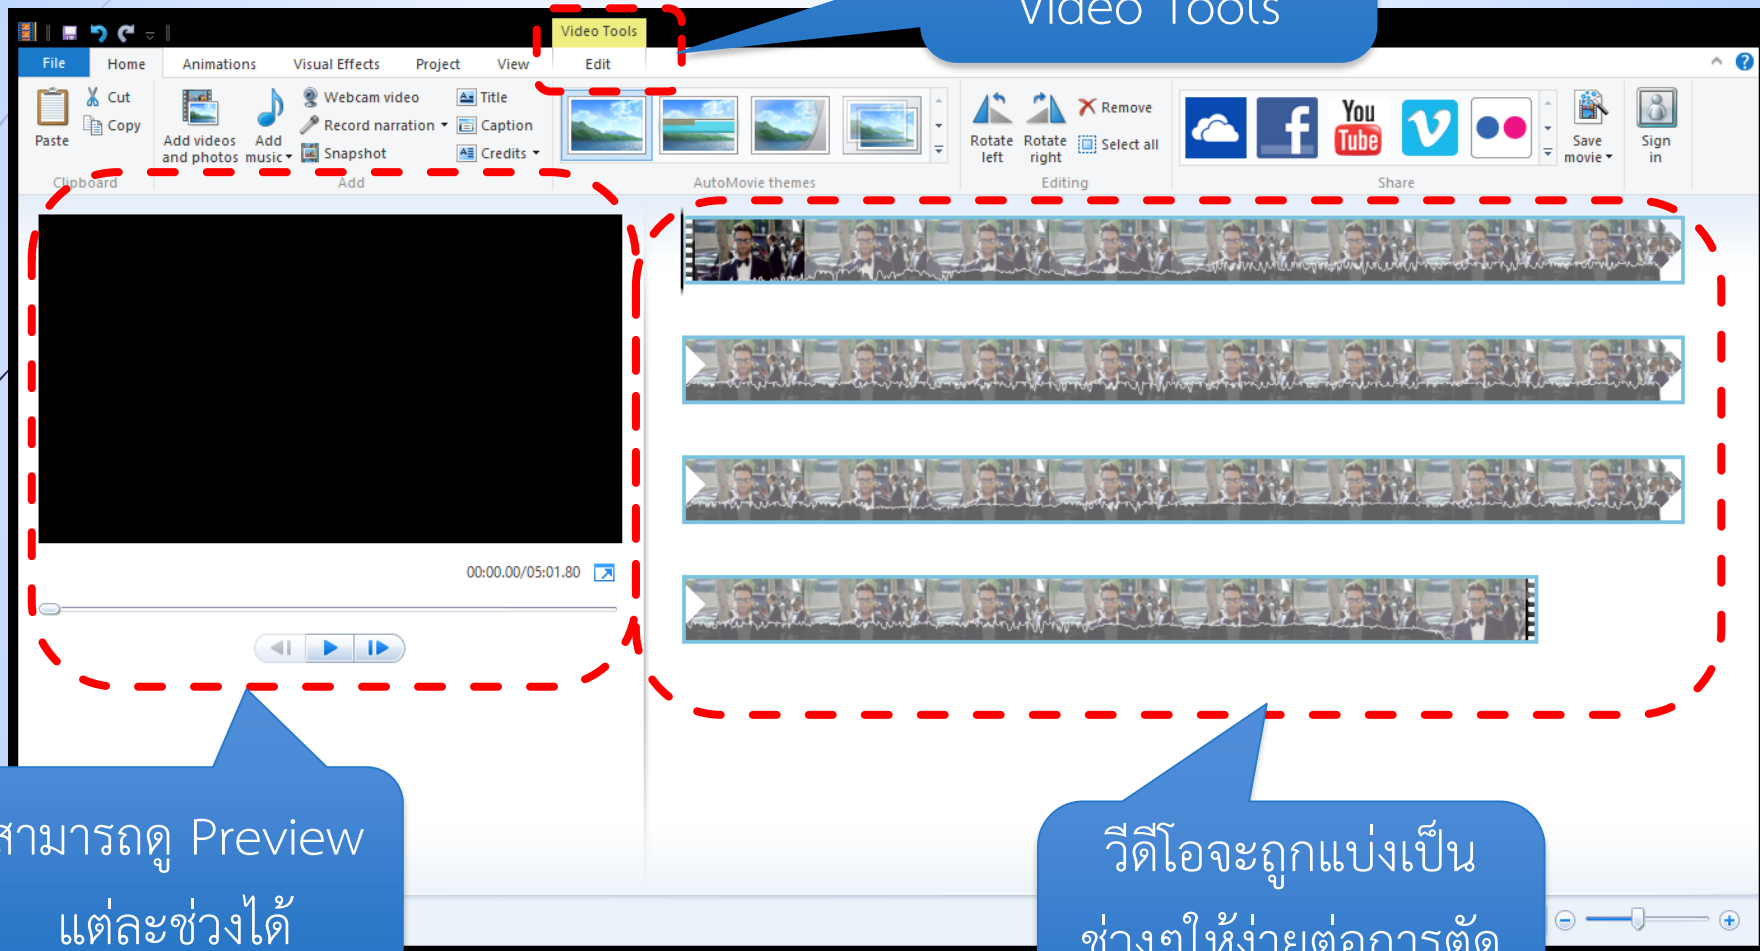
Video Tools

Video Tools

File Home Animations Visual Effects Project View Edit

Paste Cut Copy Clipboard

Add videos and photos Add music Webcam video Record narration Snapshot Title Caption Credits Add

AutoMovie themes

Rotate left Rotate right Remove Select all Editing

You Tube

Share

Save movie Sign in

00:00.00/05:01.80

สามารถดู Preview แต่ละช่วงได้

วีดีโอจะถูกแบ่งเป็น ช่วงๆให้ง่ายต่อการตัด